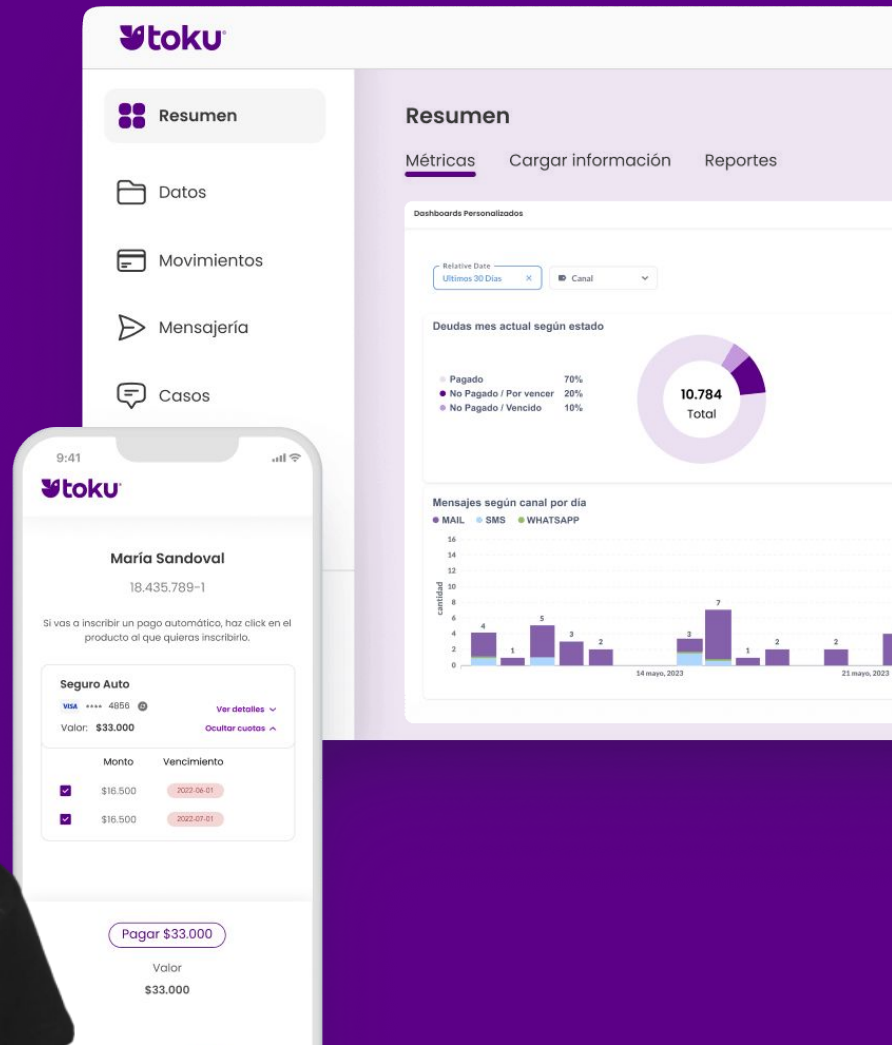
toku

Resumen

Datos

Movimientos

Mensajería

Casos

Resumen

Métricas Cargar información Reportes

Dashboards Personalizados

Relative Date
Ultimos 30 Días ×

Canal

Deudas mes actual según estado

Pagado 70%
No Pagado / Por vencer 20%
No Pagado / Vencido 10%

10.784
Total

Mensajes según canal por día
MAIL SMS WHATSAPP

16
14
12
10
8
6
4
2
0
cantidad

4 1 5 3 2 3 7 1 2 2

14 mayo, 2023 21 mayo, 2023

9:41

toku

María Sandoval

18.435.789-1

Si vas a inscribir un pago automático, haz click en el producto al que quieras inscribirlo.

Seguro Auto
VISA •••• 4856
Ver detalles
Valor: $33.000
Ocultar cuotas

| Monto | Vencimiento |
|---|---|
| $16.500 | 2022-06-01 |
| $16.500 | 2022-07-01 |

Pagar $33.000

Valor
$33.000